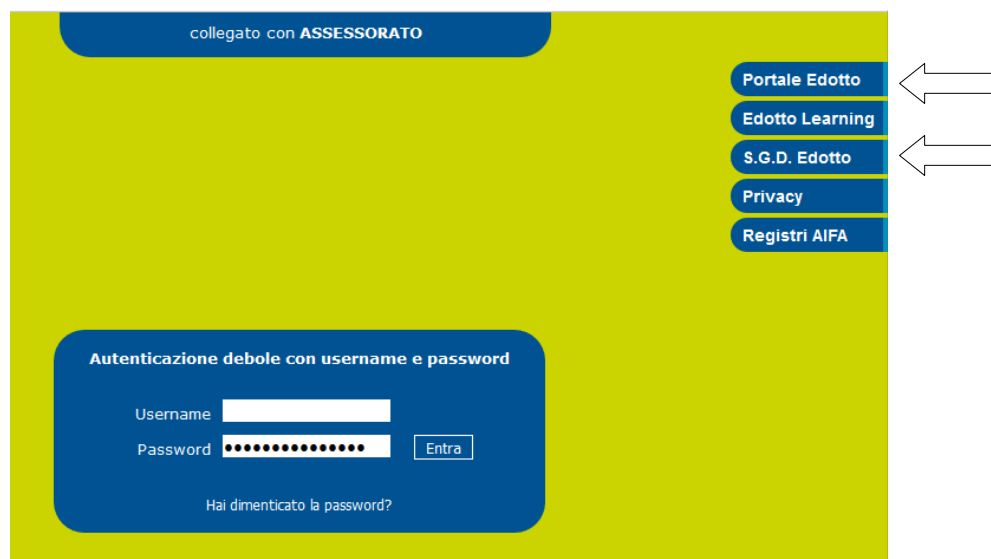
collegato con **ASSESSORATO**

Portale Edotto

Edotto Learning

S.G.D. Edotto

Privacy

Registri AIFA

Autenticazione debole con username e password

Username

Password ●●●●●●●●●●●●●●●● Entra

Hai dimenticato la password?